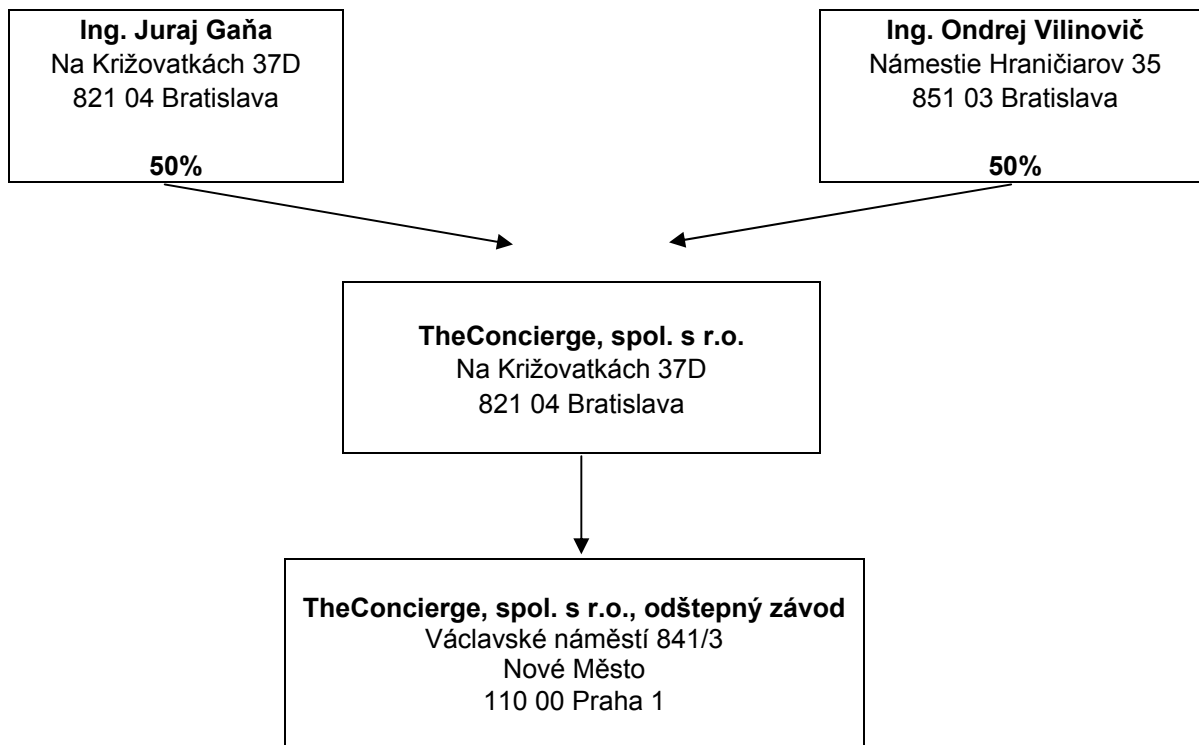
**Ing. Juraj Gaňa**
Na Križovatkách 37D
821 04 Bratislava

**50%**

**Ing. Ondrej Vilinovič**
Námestie Hraničiarov 35
851 03 Bratislava

**50%**

**TheConcierge, spol. s r.o.**
Na Križovatkách 37D
821 04 Bratislava

**TheConcierge, spol. s r.o., odštepný závod**
Václavské náměstí 841/3
Nové Město
110 00 Praha 1